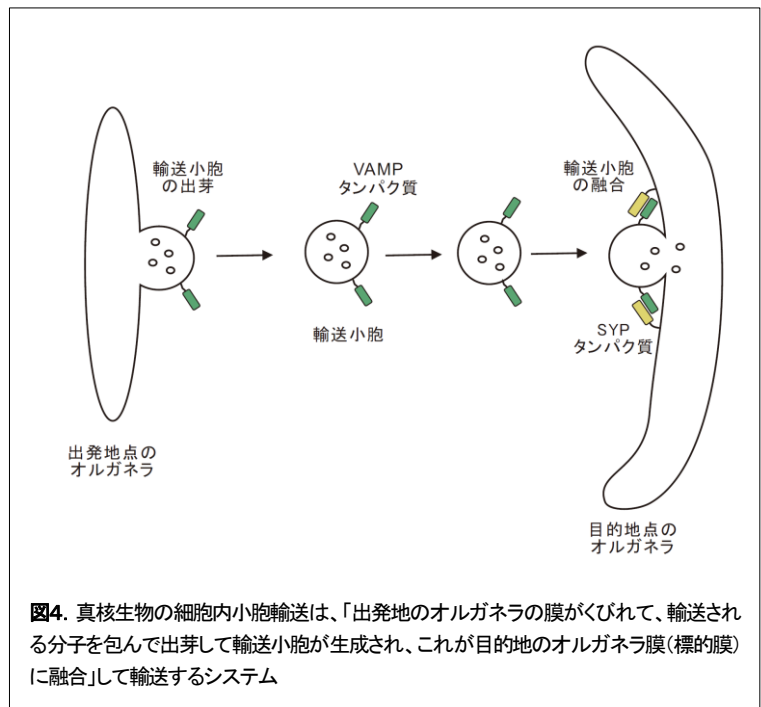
輸送小胞の出芽

VAMP
タンパク質

輸送小胞の融合

輸送小胞

SYP
タンパク質

出発地点の
オルガネラ

目的地点の
オルガネラ

**図4**. 真核生物の細胞内小胞輸送は、「出発地のオルガネラの膜がくびれて、輸送される分子を包んで出芽して輸送小胞が生成され、これが目的地のオルガネラ膜(標的膜)に融合」して輸送するシステム